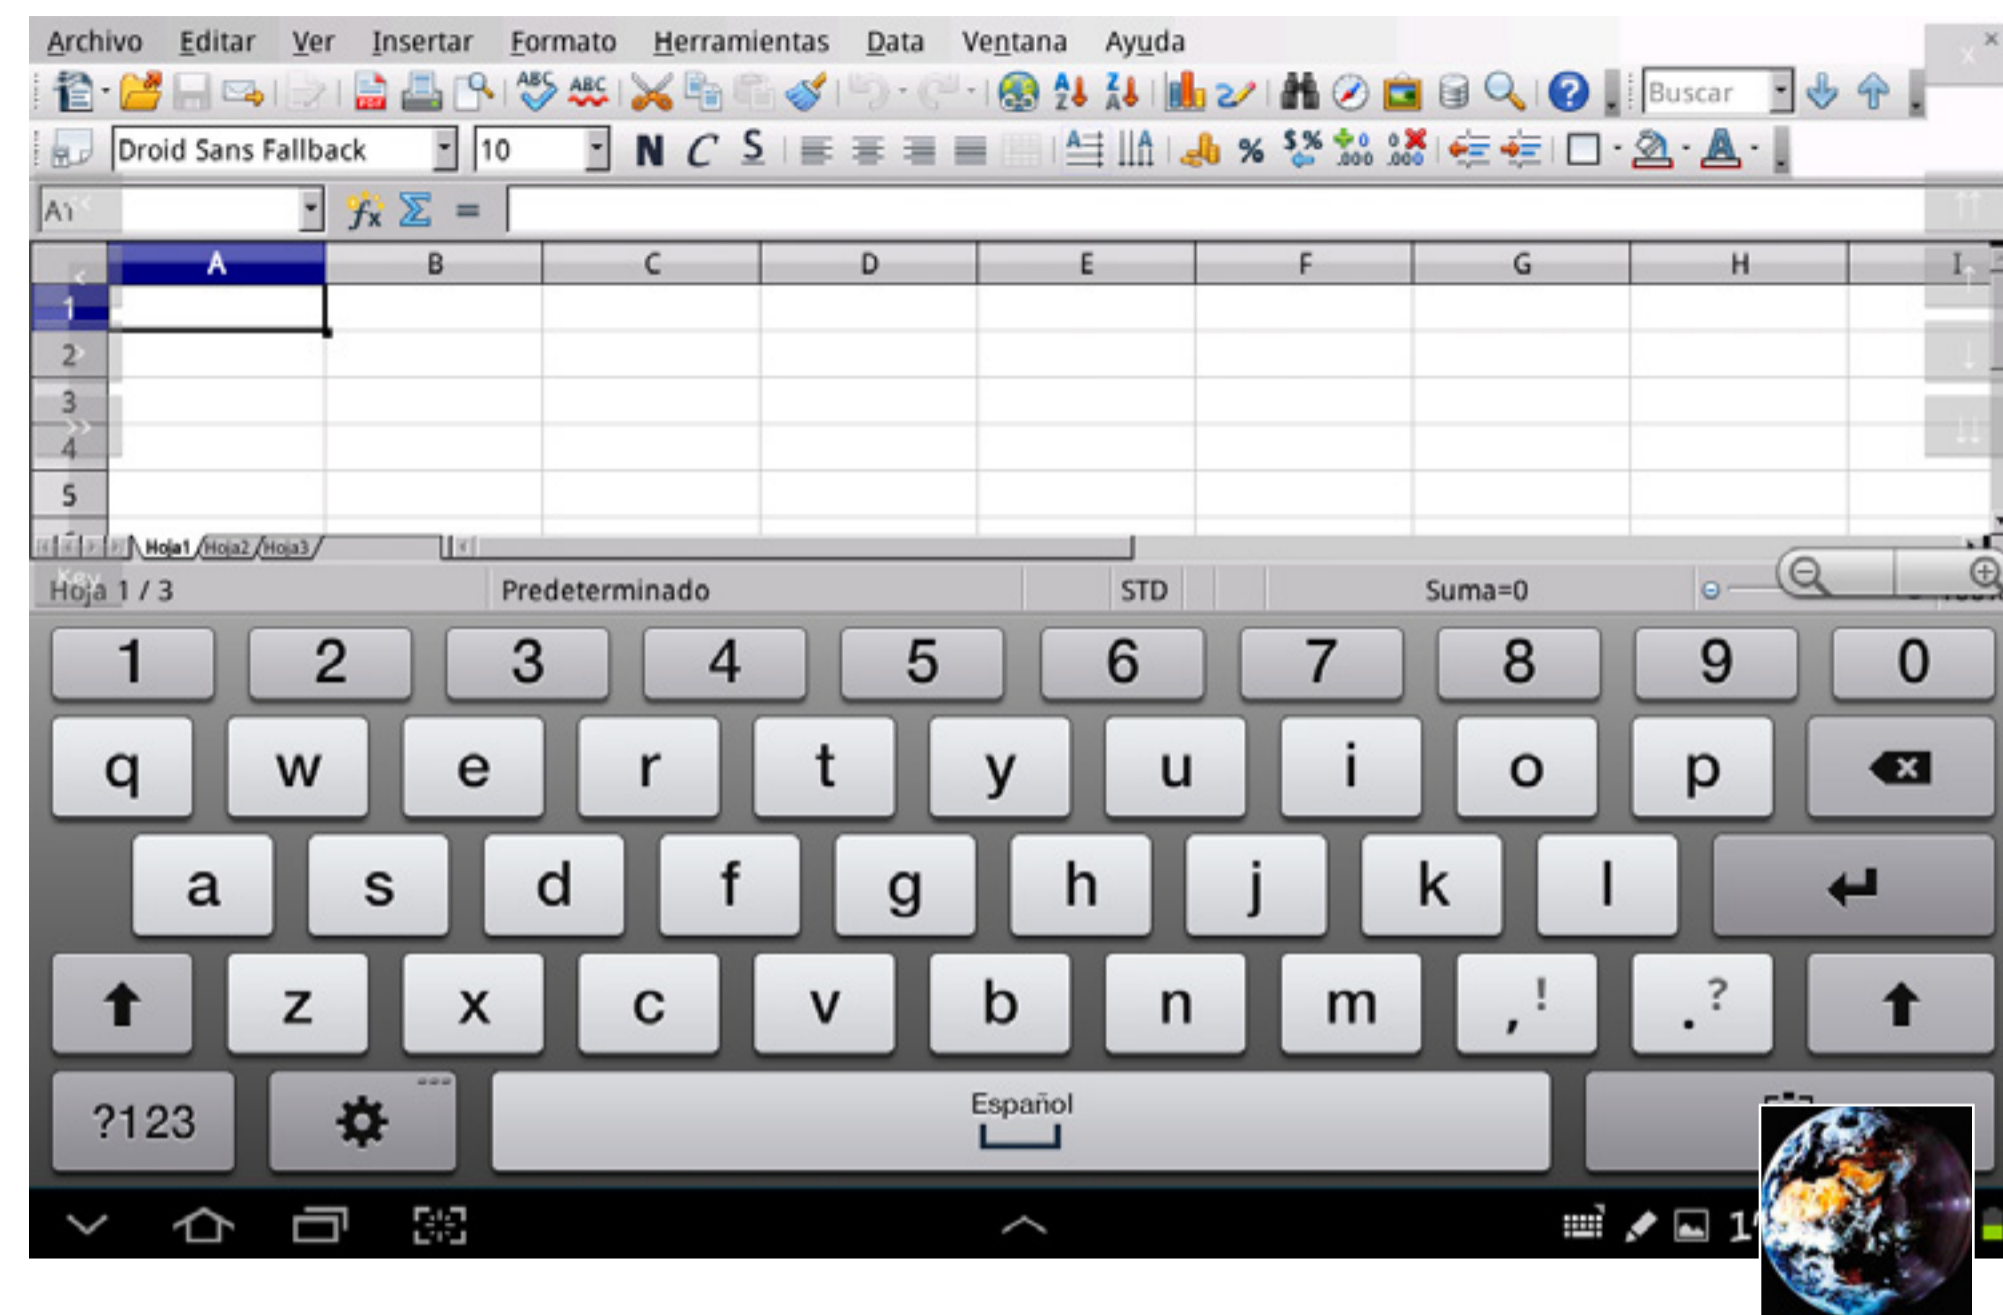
Archivo Editar Ver Insertar Formato Herramientas Data Ventana Ayuda

Buscar

Droid Sans Fallback 10 N C S

A1

| | A | B | C | D | E | F | G | H |
|---|---|---|---|---|---|---|---|---|
| 1 | | | | | | | | |
| 2 | | | | | | | | |
| 3 | | | | | | | | |
| 4 | | | | | | | | |
| 5 | | | | | | | | |

Hoja1 Hoja2 Hoja3

Hoja 1 / 3 Predeterminado STD Suma=0

1 2 3 4 5 6 7 8 9 0
q w e r t y u i o p
a s d f g h j k l
z x c v b n m , ! . ?
?123 Español